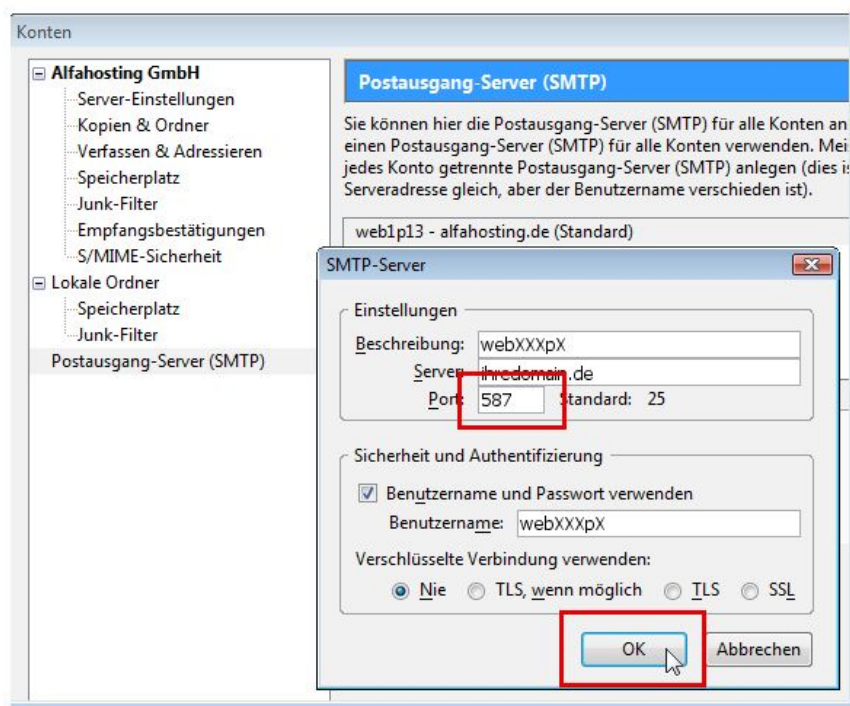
Konten

Alfahosting GmbH
Server-Einstellungen
Kopien & Ordner
Verfassen & Adressieren
Speicherplatz
Junk-Filter
Empfangsbestätigungen
S/MIME-Sicherheit
Lokale Ordner
Speicherplatz
Junk-Filter
Postausgang-Server (SMTP)

Postausgang-Server (SMTP)

Sie können hier die Postausgang-Server (SMTP) für alle Konten an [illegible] einen Postausgang-Server (SMTP) für alle Konten verwenden. Mei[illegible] jedes Konto getrennte Postausgang-Server (SMTP) anlegen (dies i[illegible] Serveradresse gleich, aber der Benutzername verschieden ist).

web1p13 - alfahosting.de (Standard)

SMTP-Server

Einstellungen
Beschreibung: webXXXpX
Server: ihredomain.de
Port: 587 Standard: 25

Sicherheit und Authentifizierung
Benutzername und Passwort verwenden
Benutzername: webXXXpX
Verschlüsselte Verbindung verwenden:
Nie TLS, wenn möglich TLS SSL

OK Abbrechen